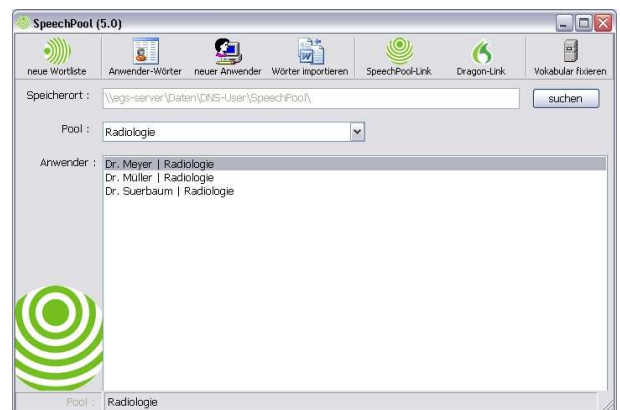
SpeechPool (5.0)

neue Wortliste
Anwender-Wörter
neuer Anwender
Wörter importieren
SpeechPool-Link
Dragon-Link
Vokabular fixieren

Speicherort : \\egs-server\Daten\DNS-User\SpeechPool\
suchen

Pool : Radiologie

Anwender : Dr. Meyer | Radiologie
Dr. Müller | Radiologie
Dr. Suerbaum | Radiologie

Pool : Radiologie